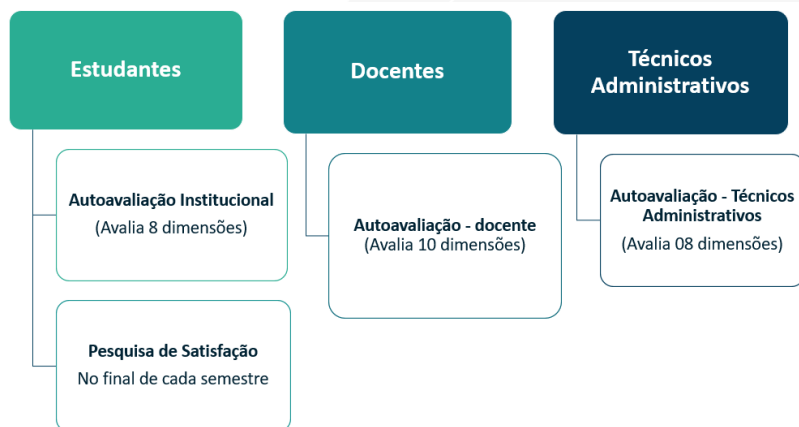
Estudantes

Autoavaliação Institucional
(Avalia 8 dimensões)

Pesquisa de Satisfação
No final de cada semestre

Docentes

Autoavaliação - docente
(Avalia 10 dimensões)

Técnicos Administrativos

Autoavaliação - Técnicos Administrativos
(Avalia 08 dimensões)